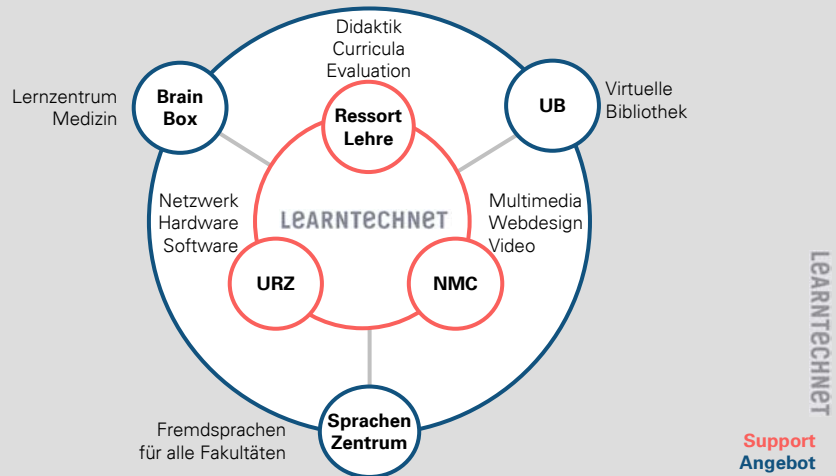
Didaktik
Curricula
Evaluation

Lernzentrum
Medizin

Brain
Box

Ressort
Lehre

UB

Virtuelle
Bibliothek

LEARNTECHNET

Netzwerk
Hardware
Software

Multimedia
Webdesign
Video

URZ

NMC

Sprachen
Zentrum

Fremdsprachen
für alle Fakultäten

LEARNTECHNET

Support
Angebot